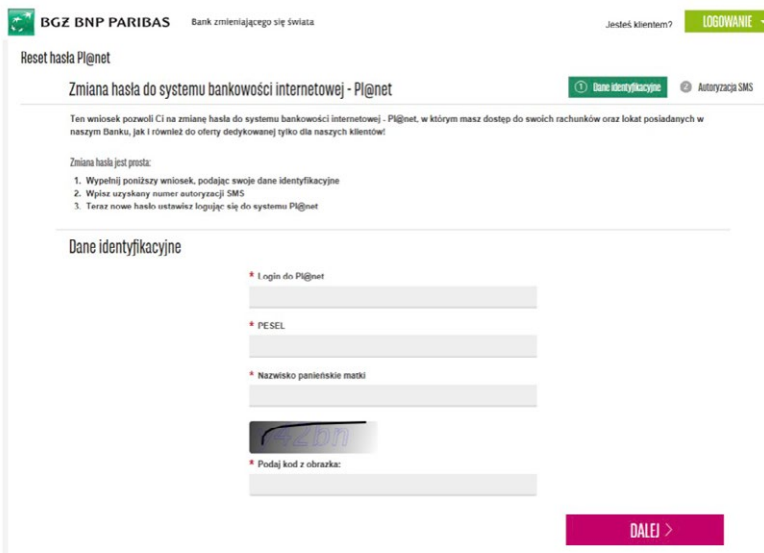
BGŻ BNP PARIBAS Bank zmieniającego się świata

Jesteś klientem? LOGOWANIE

Reset hasła Pl@net

Zmiana hasła do systemu bankowości internetowej - Pl@net

① Dane identyfikacyjne ② Autoryzacja SMS

Ten wniosek pozwoli Ci na zmianę hasła do systemu bankowości internetowej - Pl@net, w którym masz dostęp do swoich rachunków oraz lokat posiadanych w naszym Banku, jak i również do oferty dedykowanej tylko dla naszych klientów!

Zmiana hasła jest prosta:

1. Wypełnij poniższy wniosek, podając swoje dane identyfikacyjne
2. Wpisz uzyskany numer autoryzacji SMS
3. Teraz nowe hasło ustawisz logując się do systemu Pl@net

Dane identyfikacyjne

* Login do Pl@net

* PESEL

* Nazwisko panieńskie matki

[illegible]

* Podaj kod z obrazka:

DALEJ >